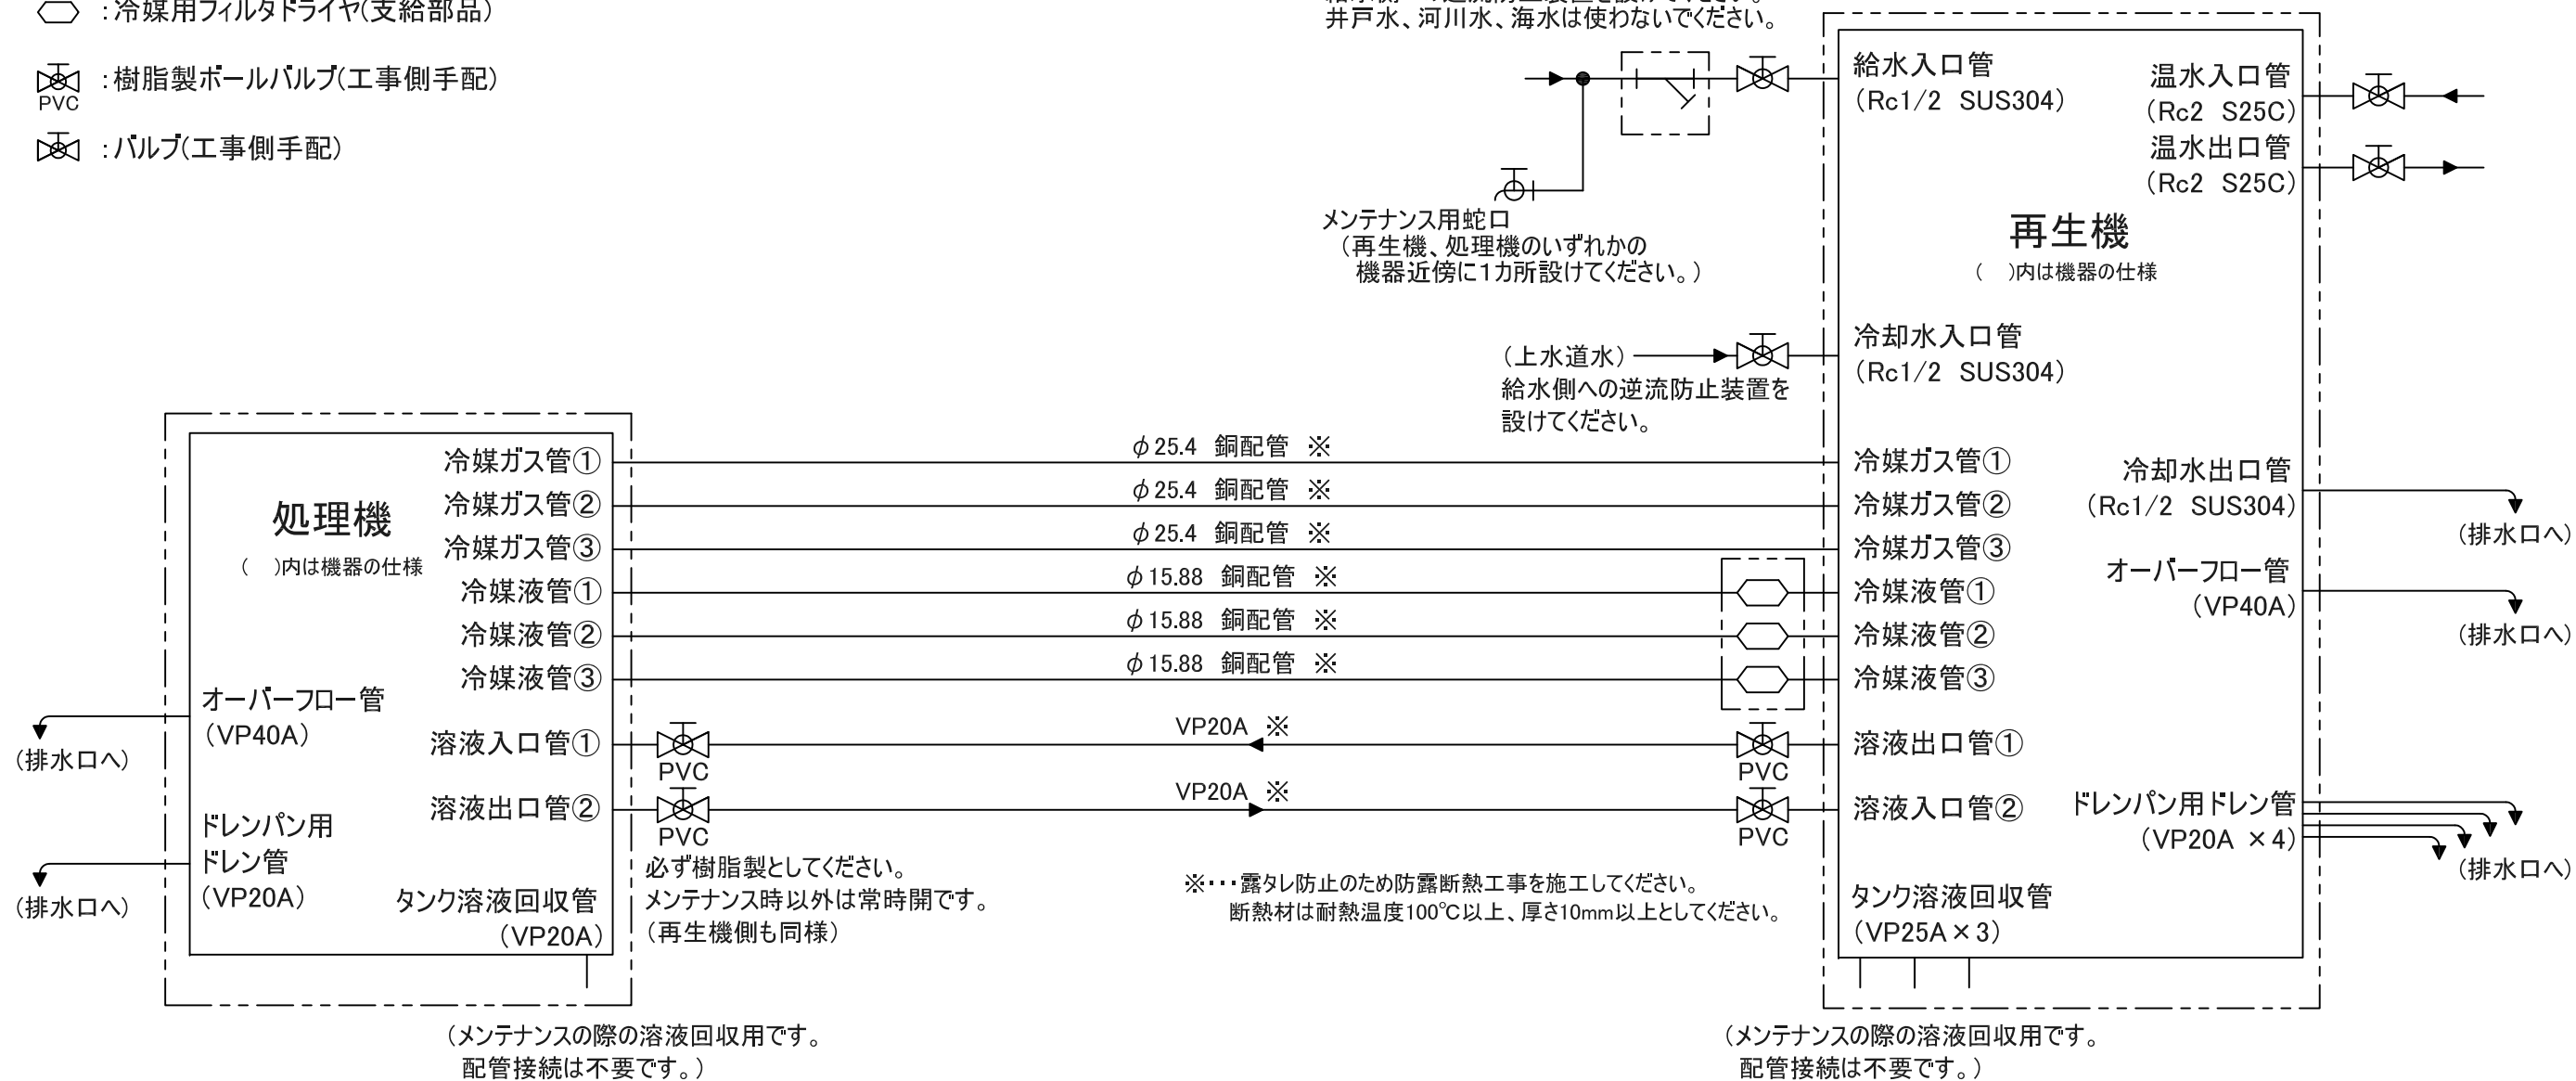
:冷媒用フィルタドライヤ(支給部品)

PVC :樹脂製ボールバルブ(工事側手配)

:バルブ(工事側手配)

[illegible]
井戸水、河川水、海水は使わないでください。

給水入口管
(Rc1/2 SUS304)

温水入口管
(Rc2 S25C)
温水出口管
(Rc2 S25C)

メンテナンス用蛇口
(再生機、処理機のいずれかの機器近傍に1カ所設けてください。)

再生機
( )内は機器の仕様

(上水道水)
給水側への逆流防止装置を設けてください。

冷却水入口管
(Rc1/2 SUS304)

処理機
( )内は機器の仕様

冷媒ガス管①
冷媒ガス管②
冷媒ガス管③
冷媒液管①
冷媒液管②
冷媒液管③

$\phi$25.4 銅配管 ※
$\phi$25.4 銅配管 ※
$\phi$25.4 銅配管 ※
$\phi$15.88 銅配管 ※
$\phi$15.88 銅配管 ※
$\phi$15.88 銅配管 ※

冷媒ガス管①
冷媒ガス管②
冷媒ガス管③
冷媒液管①
冷媒液管②
冷媒液管③

冷却水出口管
(Rc1/2 SUS304)
(排水口へ)

オーバーフロー管
(VP40A)
(排水口へ)

オーバーフロー管
(VP40A)
(排水口へ)

溶液入口管①
PVC
VP20A ※
PVC
溶液出口管①

溶液出口管②
PVC
VP20A ※
PVC
溶液入口管②

ドレンパン用ドレン管
(VP20A ×4)
(排水口へ)

ドレンパン用
ドレン管
(VP20A)
(排水口へ)

タンク溶液回収管
(VP20A)

必ず樹脂製としてください。
メンテナンス時以外は常時開です。
(再生機側も同様)

※・・・露タレ防止のため防露断熱工事を施工してください。
断熱材は耐熱温度100℃以上、厚さ10mm以上としてください。

タンク溶液回収管
(VP25A×3)

(メンテナンスの際の溶液回収用です。
配管接続は不要です。)

(メンテナンスの際の溶液回収用です。
配管接続は不要です。)